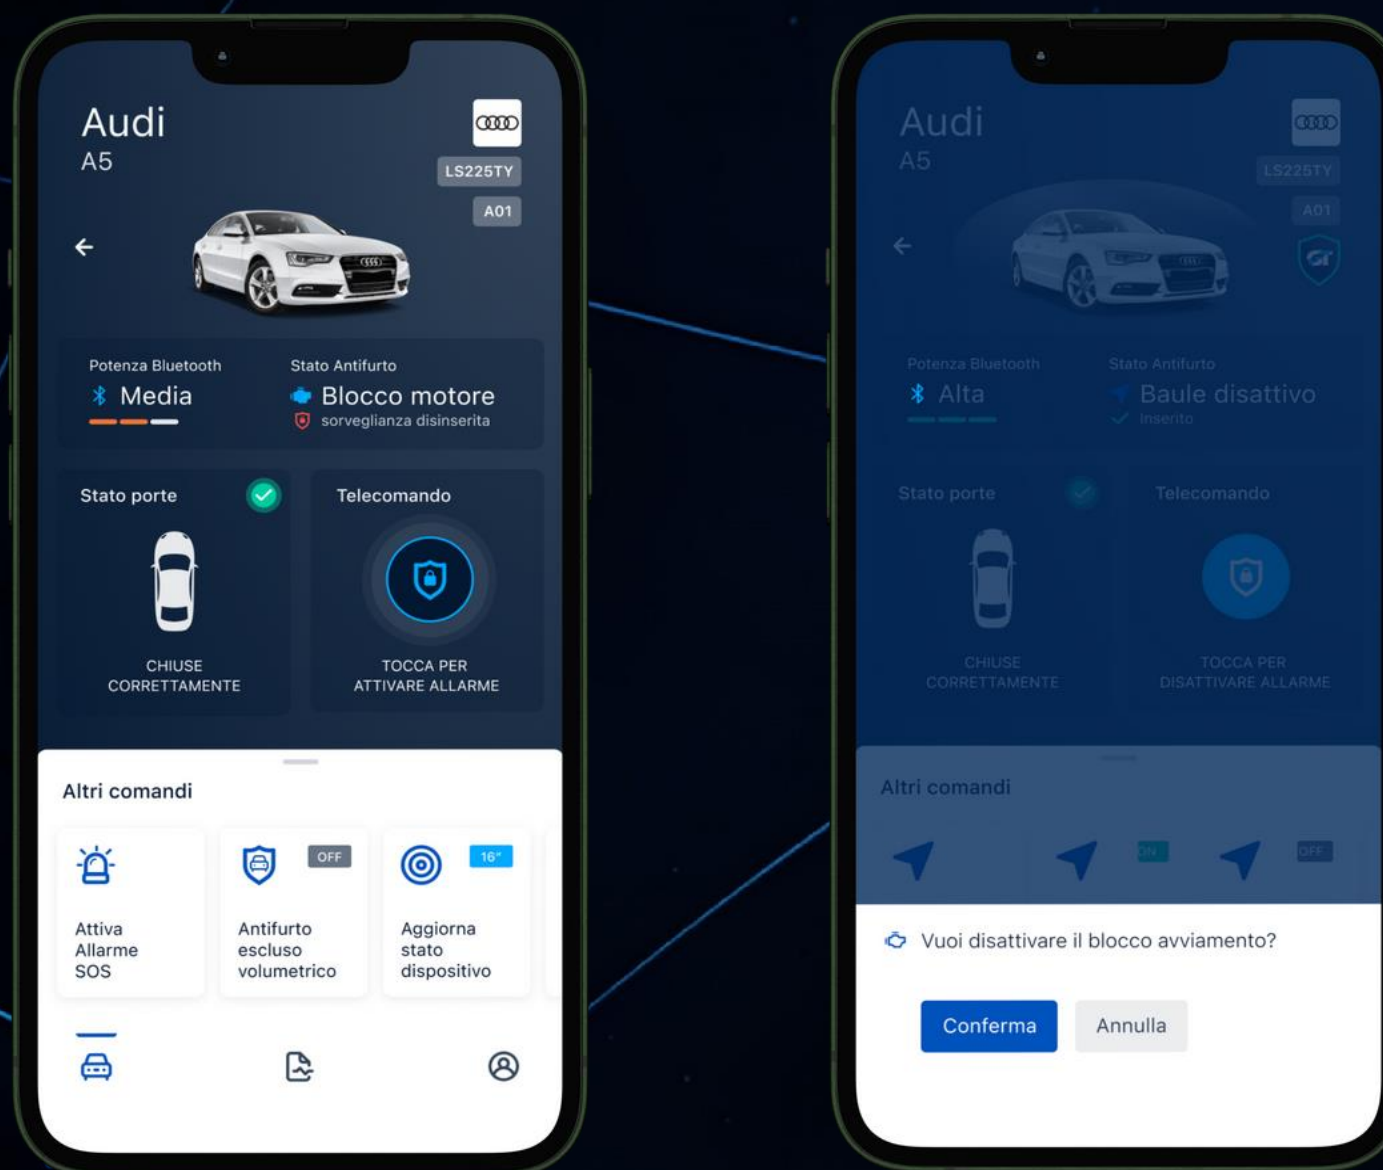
Audi
A5
LS225TY
A01

Potenza Bluetooth
Media

Stato Antifurto
Blocco motore
sorveglianza disinserita

Stato porte
CHIUSE CORRETTAMENTE

Telecomando
TOCCA PER ATTIVARE ALLARME

Altri comandi

Attiva Allarme SOS

OFF
Antifurto escluso volumetrico

16"
Aggiorna stato dispositivo

Audi
A5
LS225TY
A01

Potenza Bluetooth
Alta

Stato Antifurto
Baule disattivo
Inserito

Stato porte
CHIUSE CORRETTAMENTE

Telecomando
TOCCA PER DISATTIVARE ALLARME

Altri comandi
ON
OFF

Vuoi disattivare il blocco avviamento?

Conferma
Annulla